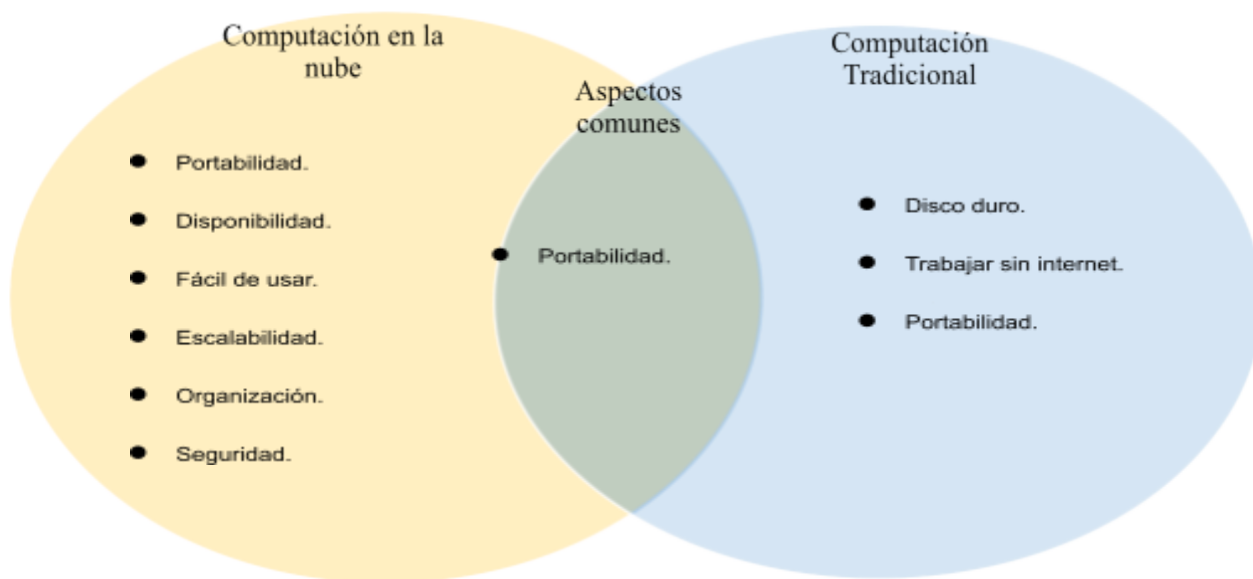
Computación en la nube

- Portabilidad.
- Disponibilidad.
- Fácil de usar.
- Escalabilidad.
- Organización.
- Seguridad.

Aspectos comunes

- Portabilidad.

Computación Tradicional

- Disco duro.
- Trabajar sin internet.
- Portabilidad.